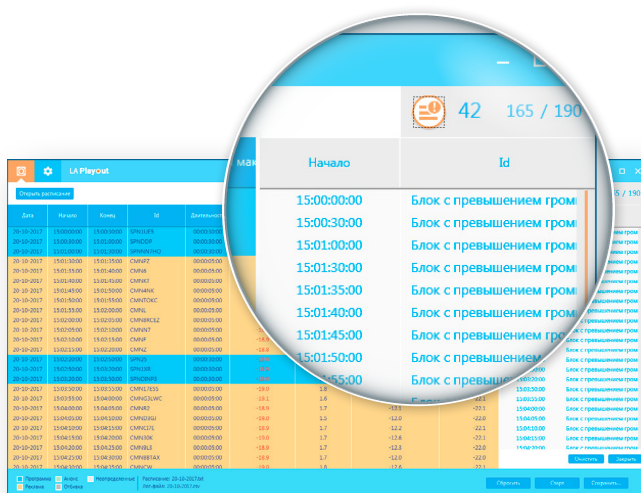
LA PlayOut

Открыть расписание

| Дата | Начало | Конец | Id | Длительн |
|---|---|---|---|---|
| 20-10-2017 | 15:00:00 | 15:00:30 | SPN1LFS | 00:00:30 |
| 20-10-2017 | 15:00:30 | 15:01:00 | SPN1DDP | 00:00:30 |
| 20-10-2017 | 15:01:00 | 15:01:30 | SPNNLYHO | 00:00:30 |
| 20-10-2017 | 15:01:30 | 15:01:35 | CMNPZ | 00:00:05 |
| 20-10-2017 | 15:01:35 | 15:01:40 | CMN6 | 00:00:05 |
| 20-10-2017 | 15:01:40 | 15:01:45 | CMNKT | 00:00:05 |
| 20-10-2017 | 15:01:45 | 15:01:50 | CMN4NK | 00:00:05 |
| 20-10-2017 | 15:01:50 | 15:01:55 | CMNTCKC | 00:00:05 |
| 20-10-2017 | 15:01:55 | 15:02:00 | CMNL | 00:00:05 |
| 20-10-2017 | 15:02:00 | 15:02:05 | CMN9CGZ | 00:00:05 |
| 20-10-2017 | 15:02:05 | 15:02:10 | CMNN7 | 00:00:05 |
| 20-10-2017 | 15:02:10 | 15:02:15 | CMNF | 00:00:05 |
| 20-10-2017 | 15:02:15 | 15:02:20 | CMNZ | 00:00:05 |
| 20-10-2017 | 15:02:20 | 15:02:50 | SPNZI | 00:00:30 |
| 20-10-2017 | 15:02:50 | 15:03:20 | SPN1XB | 00:00:30 |
| 20-10-2017 | 15:03:20 | 15:03:50 | SPNDPFE | 00:00:30 |
| 20-10-2017 | 15:03:50 | 15:03:55 | CMN17ESS | 00:00:05 |
| 20-10-2017 | 15:03:55 | 15:04:00 | CMNG3UKC | 00:00:05 |
| 20-10-2017 | 15:04:00 | 15:04:05 | CMNR2 | 00:00:05 |
| 20-10-2017 | 15:04:05 | 15:04:10 | CMNG9GI | 00:00:05 |
| 20-10-2017 | 15:04:10 | 15:04:15 | CMNC7L | 00:00:05 |
| 20-10-2017 | 15:04:15 | 15:04:20 | CMN30K | 00:00:05 |
| 20-10-2017 | 15:04:20 | 15:04:25 | CMNBL3 | 00:00:05 |
| 20-10-2017 | 15:04:25 | 15:04:30 | CMNB8TAX | 00:00:05 |
| 20-10-2017 | 15:04:30 | 15:04:35 | CMNCW | 00:00:05 |

42 165 / 190

| Начало | Id |
|---|---|
| 15:00:00:00 | Блок с превышением гром |
| 15:00:30:00 | Блок с превышением гром |
| 15:01:00:00 | Блок с превышением гром |
| 15:01:30:00 | Блок с превышением гром |
| 15:01:35:00 | Блок с превышением гром |
| 15:01:40:00 | Блок с превышением гром |
| 15:01:45:00 | Блок с превышением гром |
| 15:01:50:00 | Блок с превышением гром |
| 15:01:55:00 | Блок |

Программа Анонс Неопределенные
Реклама Отбивка
Расписание: 20-10-2017.txt
Лог-файл: 20-10-2017.xml

Очистить Закрыть
Сбросить Старт Сохранить...